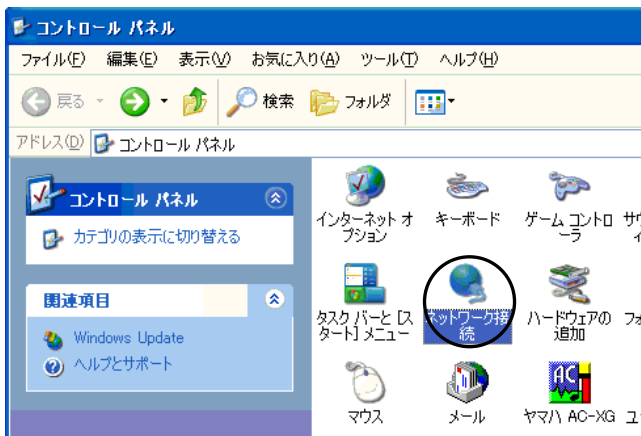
コントロール パネル

ファイル(F) 編集(E) 表示(V) お気に入り(A) ツール(T) ヘルプ(H)

戻る 検索 フォルダ

アドレス(D) コントロール パネル

コントロール パネル

カテゴリの表示に切り替える

関連項目

Windows Update

ヘルプとサポート

インターネット オプション

キーボード

ゲーム コントローラ

サウ イ

タスク バーと [スタート] メニュー

ネットワーク接続

ハードウェアの追加

フォ

マウス

メール

ヤマハ AC-XG

ユ